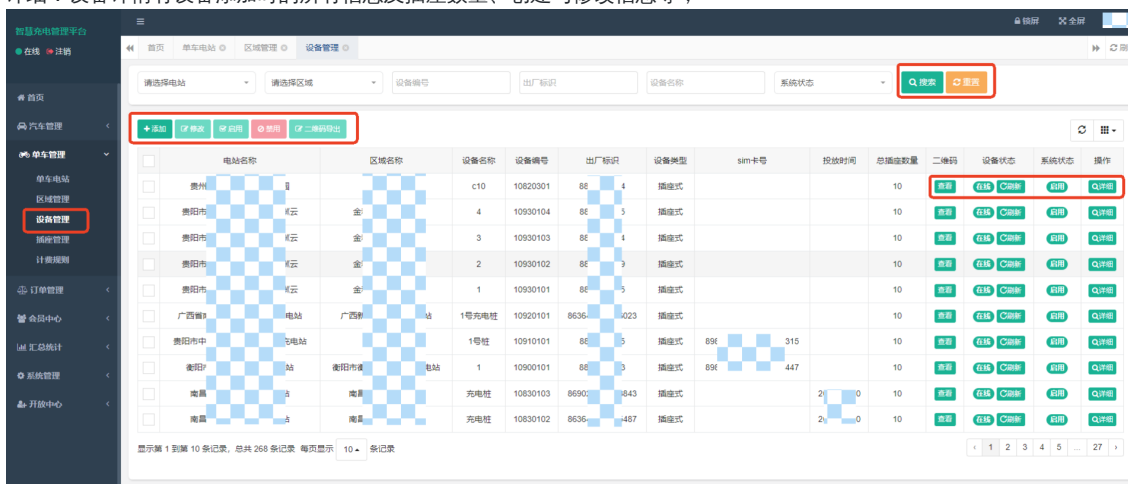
智慧充电管理平台
● 在线 ● 注销
首页
汽车管理
单车管理
单车电站
区域管理
设备管理
插座管理
计费规则
订单管理
会员中心
汇总统计
系统管理
开放中心

锁屏 全屏

首页 单车电站 区域管理 设备管理

请选择电站 请选择区域 设备编号 出厂标识 设备名称 系统状态 搜索 重置

+ 添加 修改 启用 禁用 二维码导出

| | 电站名称 | 区域名称 | 设备名称 | 设备编号 | 出厂标识 | 设备类型 | sim卡号 | 投放时间 | 总插座数量 | 二维码 | 设备状态 | 系统状态 | 操作 |
|---|---|---|---|---|---|---|---|---|---|---|---|---|---|
| | 贵州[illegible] | | c10 | 10820301 | 88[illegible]4 | 插座式 | | | 10 | 查看 | 在线 刷新 | 启用 | 详细 |
| | 贵阳市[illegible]云 | 金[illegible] | 4 | 10930104 | 88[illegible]5 | 插座式 | | | 10 | 查看 | 在线 刷新 | 启用 | 详细 |
| | 贵阳市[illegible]云 | 金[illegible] | 3 | 10930103 | 88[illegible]4 | 插座式 | | | 10 | 查看 | 在线 刷新 | 启用 | 详细 |
| | 贵阳市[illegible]云 | 金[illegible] | 2 | 10930102 | 88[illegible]9 | 插座式 | | | 10 | 查看 | 在线 刷新 | 启用 | 详细 |
| | 贵阳市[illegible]云 | 金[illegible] | 1 | 10930101 | 88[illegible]5 | 插座式 | | | 10 | 查看 | 在线 刷新 | 启用 | 详细 |
| | 广西省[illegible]电站 | 广西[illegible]站 | 1号充电桩 | 10920101 | 8636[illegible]023 | 插座式 | | | 10 | 查看 | 在线 刷新 | 启用 | 详细 |
| | 贵阳市中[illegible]充电站 | | 1号桩 | 10910101 | 88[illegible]5 | 插座式 | 896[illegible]315 | | 10 | 查看 | 在线 刷新 | 启用 | 详细 |
| | 衡阳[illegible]站 | 衡阳市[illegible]电站 | 1 | 10900101 | 88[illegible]3 | 插座式 | 896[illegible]447 | | 10 | 查看 | 在线 刷新 | 启用 | 详细 |
| | 南昌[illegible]站 | 南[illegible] | 充电桩 | 10830103 | 86903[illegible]843 | 插座式 | | 2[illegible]0 | 10 | 查看 | 在线 刷新 | 启用 | 详细 |
| | 南昌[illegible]站 | 南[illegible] | 充电桩 | 10830102 | 8636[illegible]487 | 插座式 | | 2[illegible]0 | 10 | 查看 | 在线 刷新 | 启用 | 详细 |

显示第 1 到第 10 条记录，总共 268 条记录 每页显示 10 条记录

‹ 1 2 3 4 5 ... 27 ›